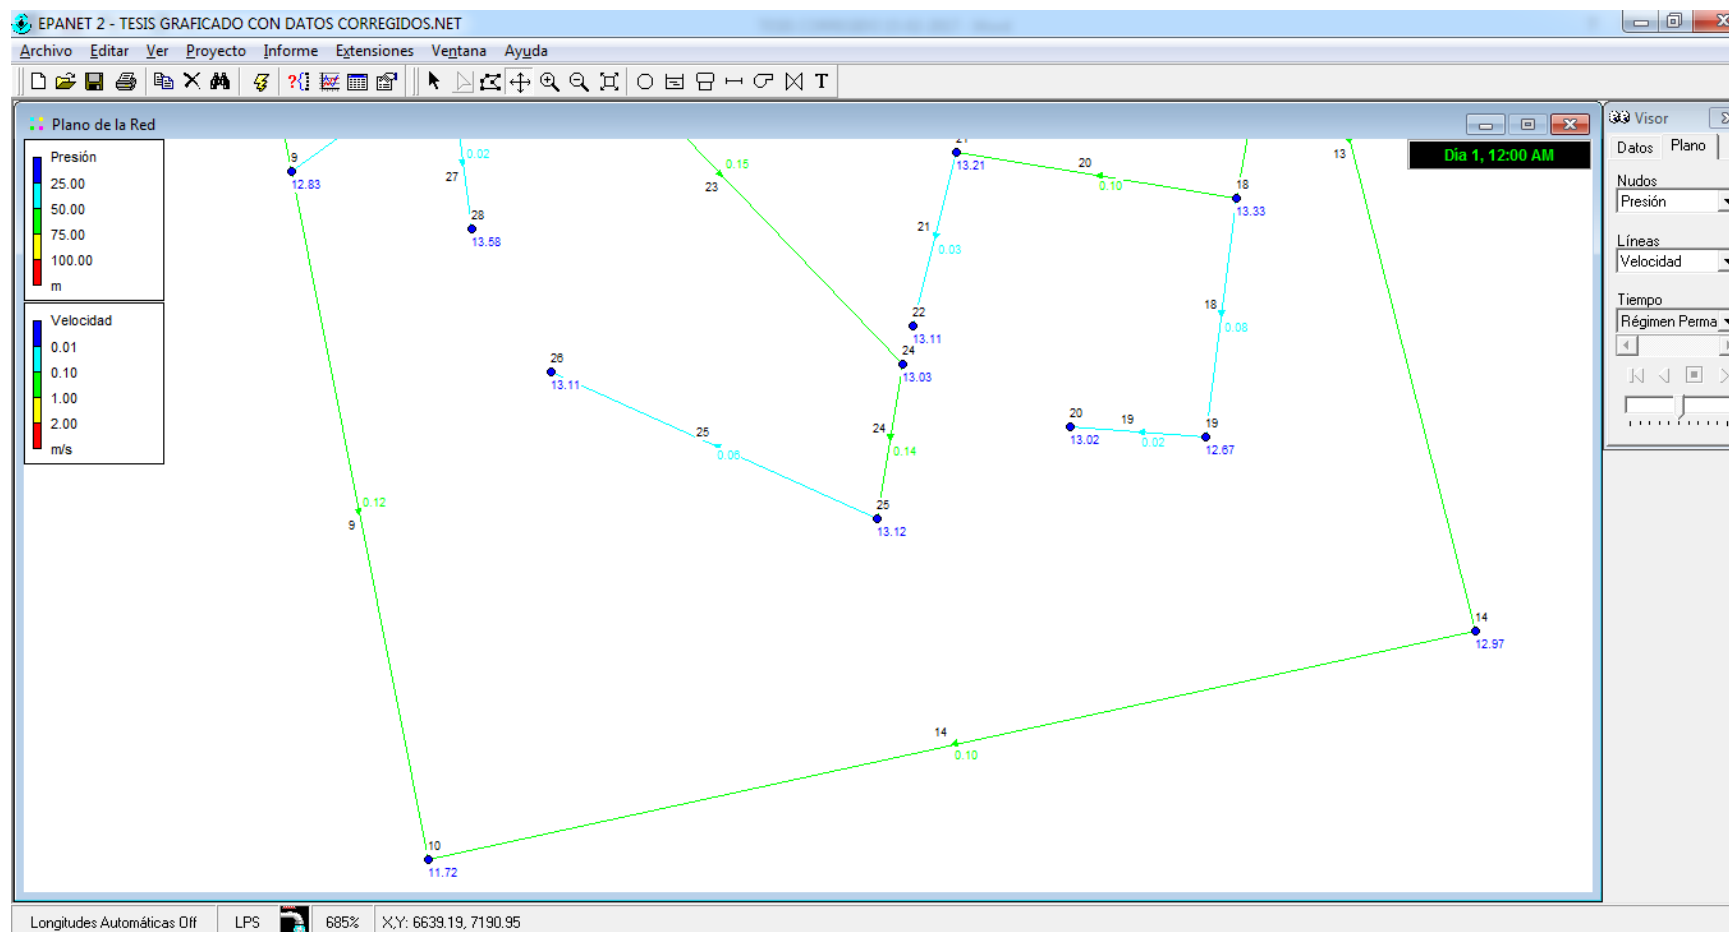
EPANET 2 - TESIS GRAFICADO CON DATOS CORREGIDOS.NET

Archivo Editar Ver Proyecto Informe Extensiones Ventana Ayuda

Plano de la Red

Presión
25.00
50.00
75.00
100.00
m

Velocidad
0.01
0.10
1.00
2.00
m/s

9
12.83
0.02
27
28
13.58
0.15
23
21
13.21
20
0.10
18
13.33
13
21
0.03
22
13.11
24
13.03
18
0.08
26
13.11
25
0.06
24
0.14
25
13.12
20
13.02
19
0.02
19
12.67
0.12
9
14
12.97
14
0.10
10
11.72

Dia 1, 12:00 AM

Visor
Datos Plano
Nudos
Presión
Líneas
Velocidad
Tiempo
Régimen Perma

Longitudes Automáticas Off LPS 685% X,Y: 6639.19, 7190.95